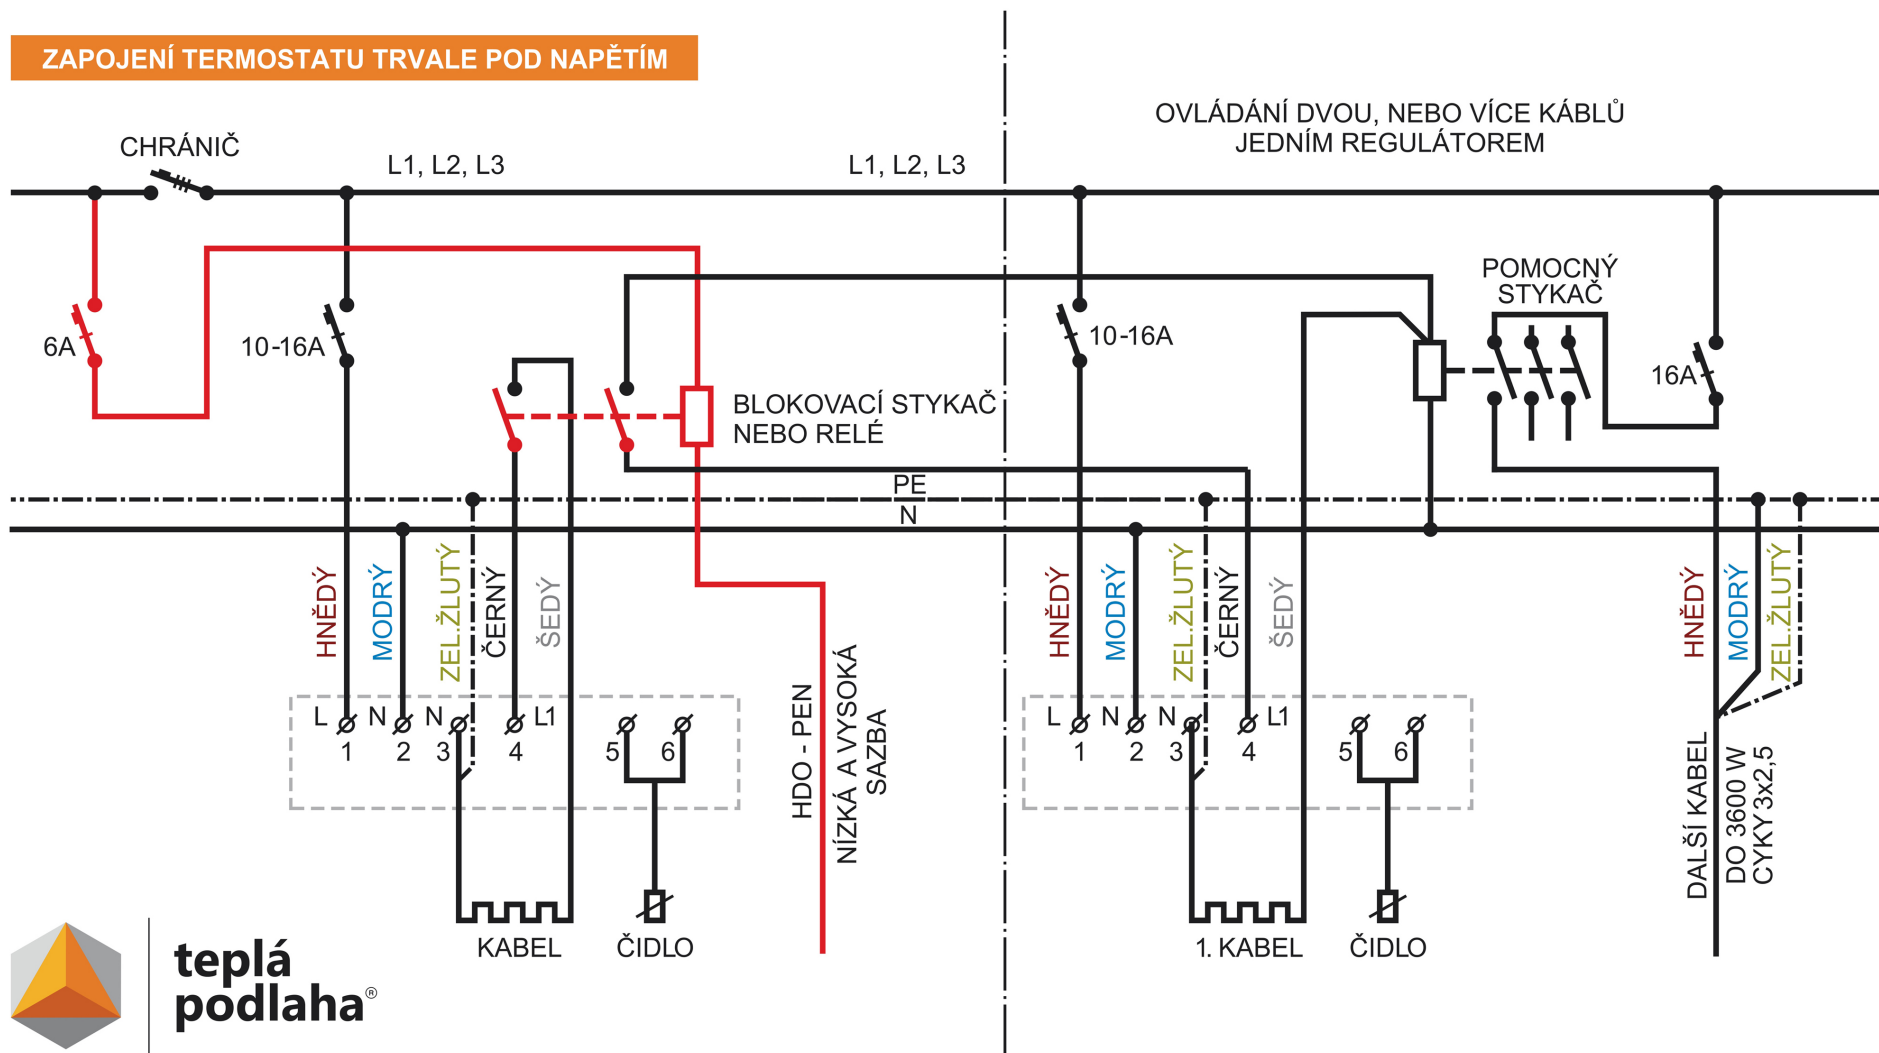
ZAPOJENÍ TERMOSTATU TRVALE POD NAPĚTÍM

CHRÁNIČ

L1, L2, L3

L1, L2, L3

OVLÁDÁNÍ DVOU, NEBO VÍCE KÁBLŮ JEDNÍM REGULÁTOREM

6A

10-16A

BLOKOVACÍ STYKAČ NEBO RELÉ

10-16A

POMOCNÝ STYKAČ

16A

PE

N

HNĚDÝ MODRÝ ZEL.ŽLUTÝ ČERNÝ ŠEDÝ

L N N L1
1 2 3 4 5 6

KABEL ČIDLO

HDO - PEN

NÍZKÁ A VYSOKÁ SAZBA

HNĚDÝ MODRÝ ZEL.ŽLUTÝ ČERNÝ ŠEDÝ

L N N L1
1 2 3 4 5 6

1. KABEL ČIDLO

HNĚDÝ MODRÝ ZEL.ŽLUTÝ

DALŠÍ KABEL

DO 3600 W CYKY 3x2,5

teplá podlaha®